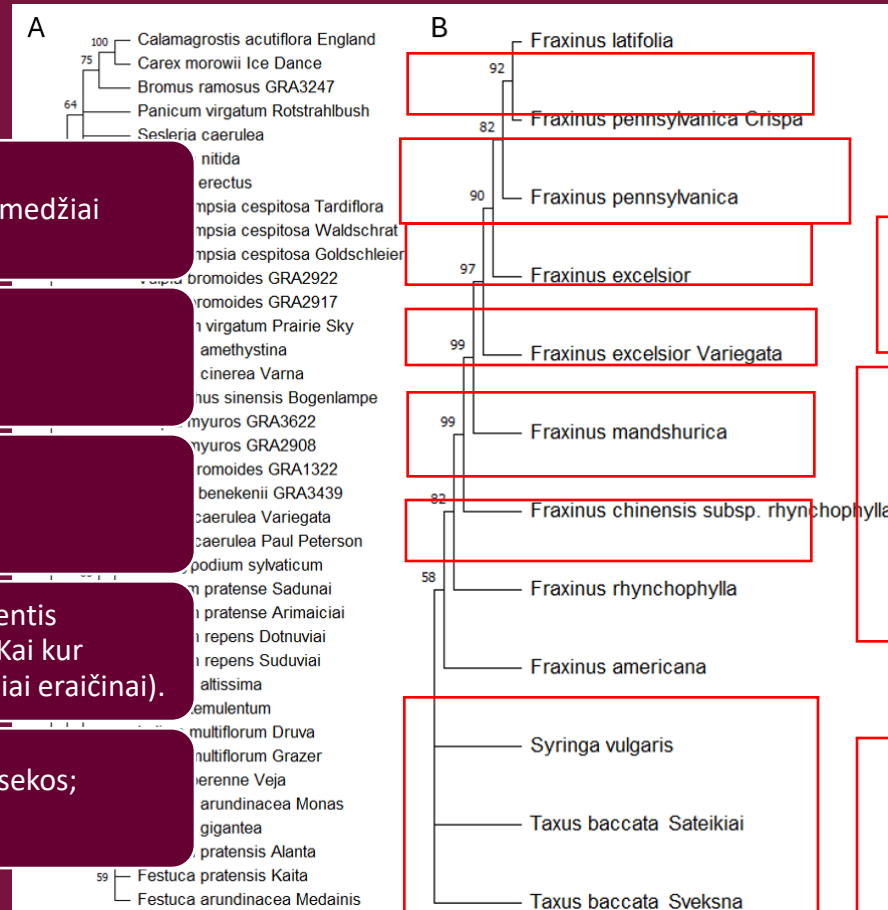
A

100 Calamagrostis acutiflora England
75 Carex morowii Ice Dance
Bromus ramosus GRA3247
64 Panicum virgatum Rotstrahlbush
Sesleria caerulea
nitida
erectus
mpsia cespitosa Tardiflora
mpsia cespitosa Waldschrat
mpsia cespitosa Goldschleier
Vulpia bromoides GRA2922
bromoides GRA2917
n virgatum Prairie Sky
amethystina
cinerea Varna
hus sinensis Bogenlampe
myuros GRA3622
myuros GRA2908
bromoides GRA1322
benekenii GRA3439
caerulea Variegata
caerulea Paul Peterson
podium sylvaticum
n pratense Sadunai
n pratense Arimaiciai
n repens Dotnuviai
n repens Suduviai
altissima
temulentum
multiflorum Druva
multiflorum Grazer
perenne Veja
arundinacea Monas
gigantea
pratensis Alanta
59 Festuca pratensis Kaita
Festuca arundinacea Medainis

medžiai

entis
Kai kur
iai eraičinai).

sekos;

B

Fraxinus latifolia
92
Fraxinus pennsylvanica Crispa
82
90 Fraxinus pennsylvanica
97 Fraxinus excelsior
99 Fraxinus excelsior Variegata
99 Fraxinus mandshurica
82 Fraxinus chinensis subsp. rhynchophylla
58 Fraxinus rhynchophylla
Fraxinus americana
Syringa vulgaris
Taxus baccata Sateikiai
Taxus baccata Sveksna